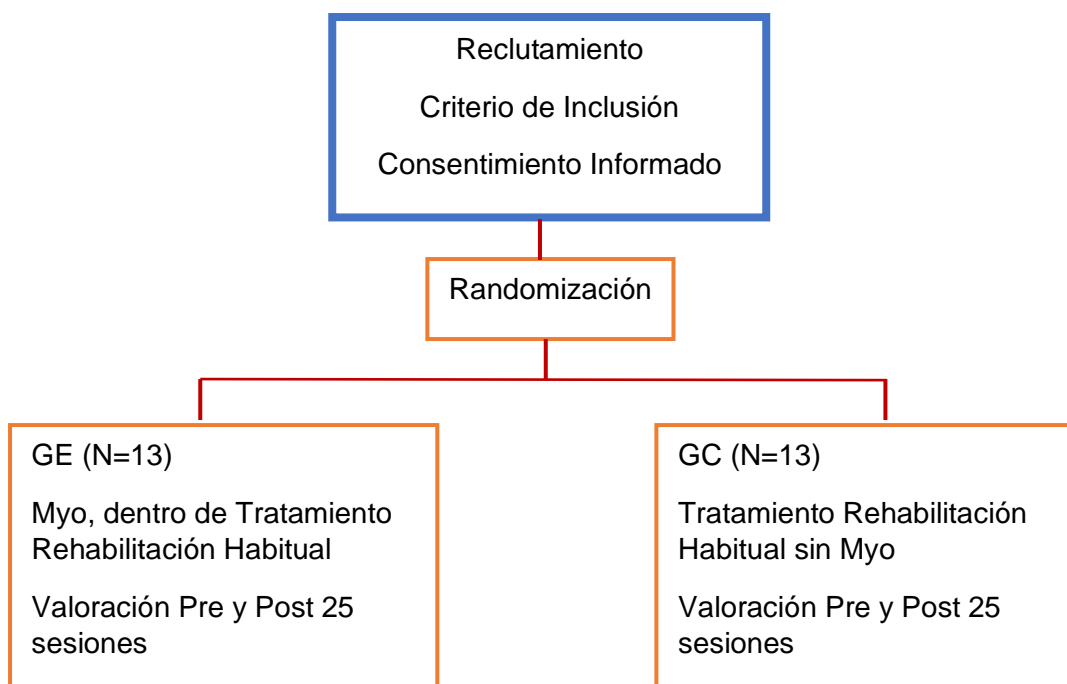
Reclutamiento

Criterio de Inclusión

Consentimiento Informado

Randomización

GE (N=13)

Myo, dentro de Tratamiento Rehabilitación Habitual

Valoración Pre y Post 25 sesiones

GC (N=13)

Tratamiento Rehabilitación Habitual sin Myo

Valoración Pre y Post 25 sesiones